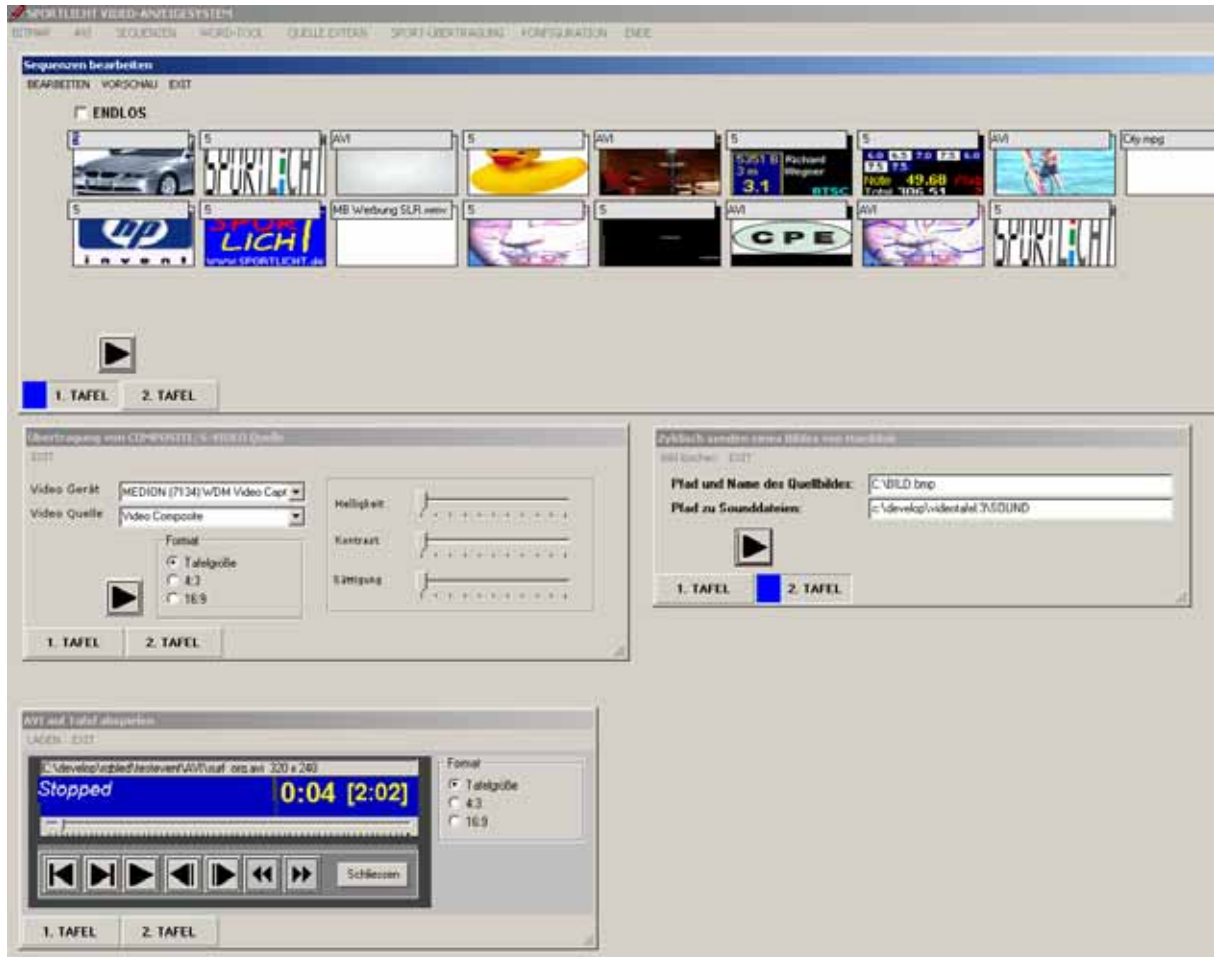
SPORTLICHT VIDEO-ANZEIGESYSTEM
BITMAP AVI SEQUENZEN WORD-TOOL QUELLE EXTERN SPORT-ÜBERTRAGUNG KONFIGURATION ENDE

Sequenzen bearbeiten
BEARBEITEN VORSCHAU EXIT

ENDLOS

5 5 AVI 5 AVI 5 5 AVI City.mpg
5 5 MB Werbung SLR.wmv 5 5 AVI AVI 5

SPORTLICHT
5351 B Richard Wegner 3 m 3.1 BTSC
Note 49,68 Total 306,51
invent
SPORT LICHT www.SPORTLICHT.de
CPE
SPORTLICHT

1. TAFEL 2. TAFEL

Übertragung von COMPOSITE/S-VIDEO Quelle
EXIT
Video Gerät MEDION (7134) WDM Video Capt
Video Quelle Video Composite
Format
Tafelgröße
4:3
16:9
Helligkeit
Kontrast
Sättigung
1. TAFEL 2. TAFEL

Zyklisch senden eines Bildes von Harddisk
Bild laden EXIT
Pfad und Name des Quellbildes: C:\BILD.bmp
Pfad zu Sounddateien: c:\develop\videotafel.7\SOUND
1. TAFEL 2. TAFEL

AVI auf Tafel abspielen
LADEN EXIT
C:\develop\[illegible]\testevent\AVI\surf_ors.avi 320 x 240
Stopped 0:04 [2:02]
Schliessen
Format
Tafelgröße
4:3
16:9
1. TAFEL 2. TAFEL